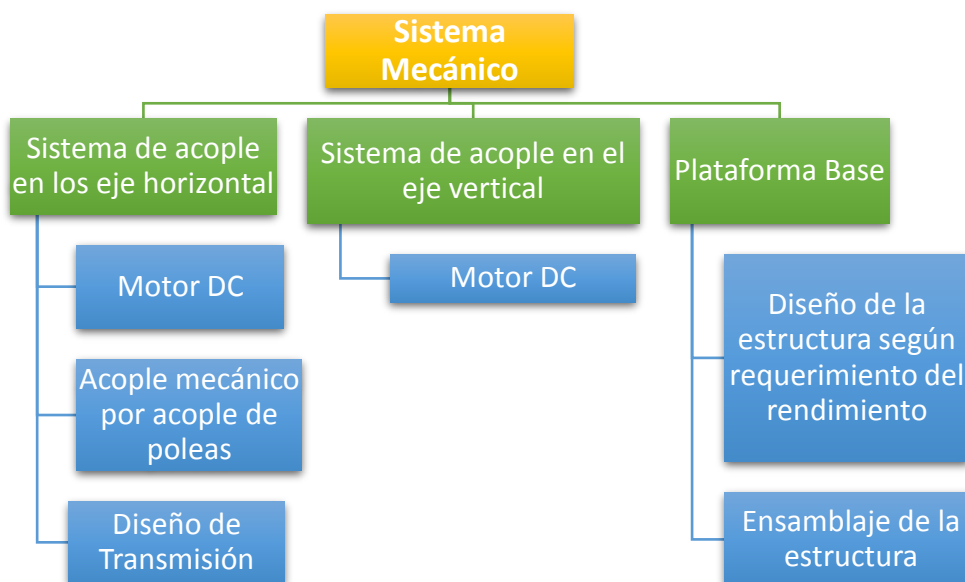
Sistema Mecánico

Sistema de acople en los eje horizontal

Motor DC

Acople mecánico por acople de poleas

Diseño de Transmisión

Sistema de acople en el eje vertical

Motor DC

Plataforma Base

Diseño de la estructura según requerimiento del rendimiento

Ensamblaje de la estructura